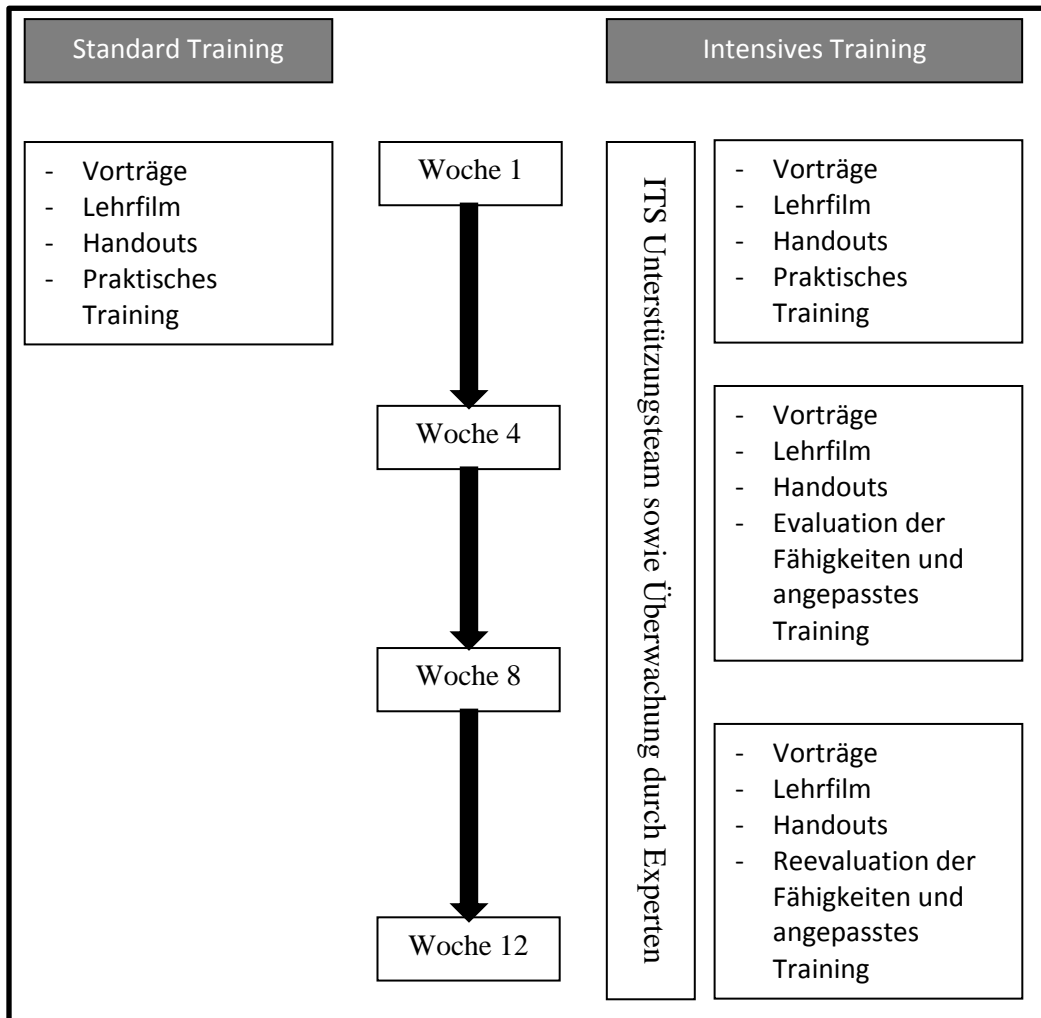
Standard Training

Intensives Training

- Vorträge
- Lehrfilm
- Handouts
- Praktisches Training

Woche 1

Woche 4

Woche 8

Woche 12

ITS Unterstützungsteam sowie Überwachung durch Experten

- Vorträge
- Lehrfilm
- Handouts
- Praktisches Training

- Vorträge
- Lehrfilm
- Handouts
- Evaluation der Fähigkeiten und angepasstes Training

- Vorträge
- Lehrfilm
- Handouts
- Reevaluation der Fähigkeiten und angepasstes Training